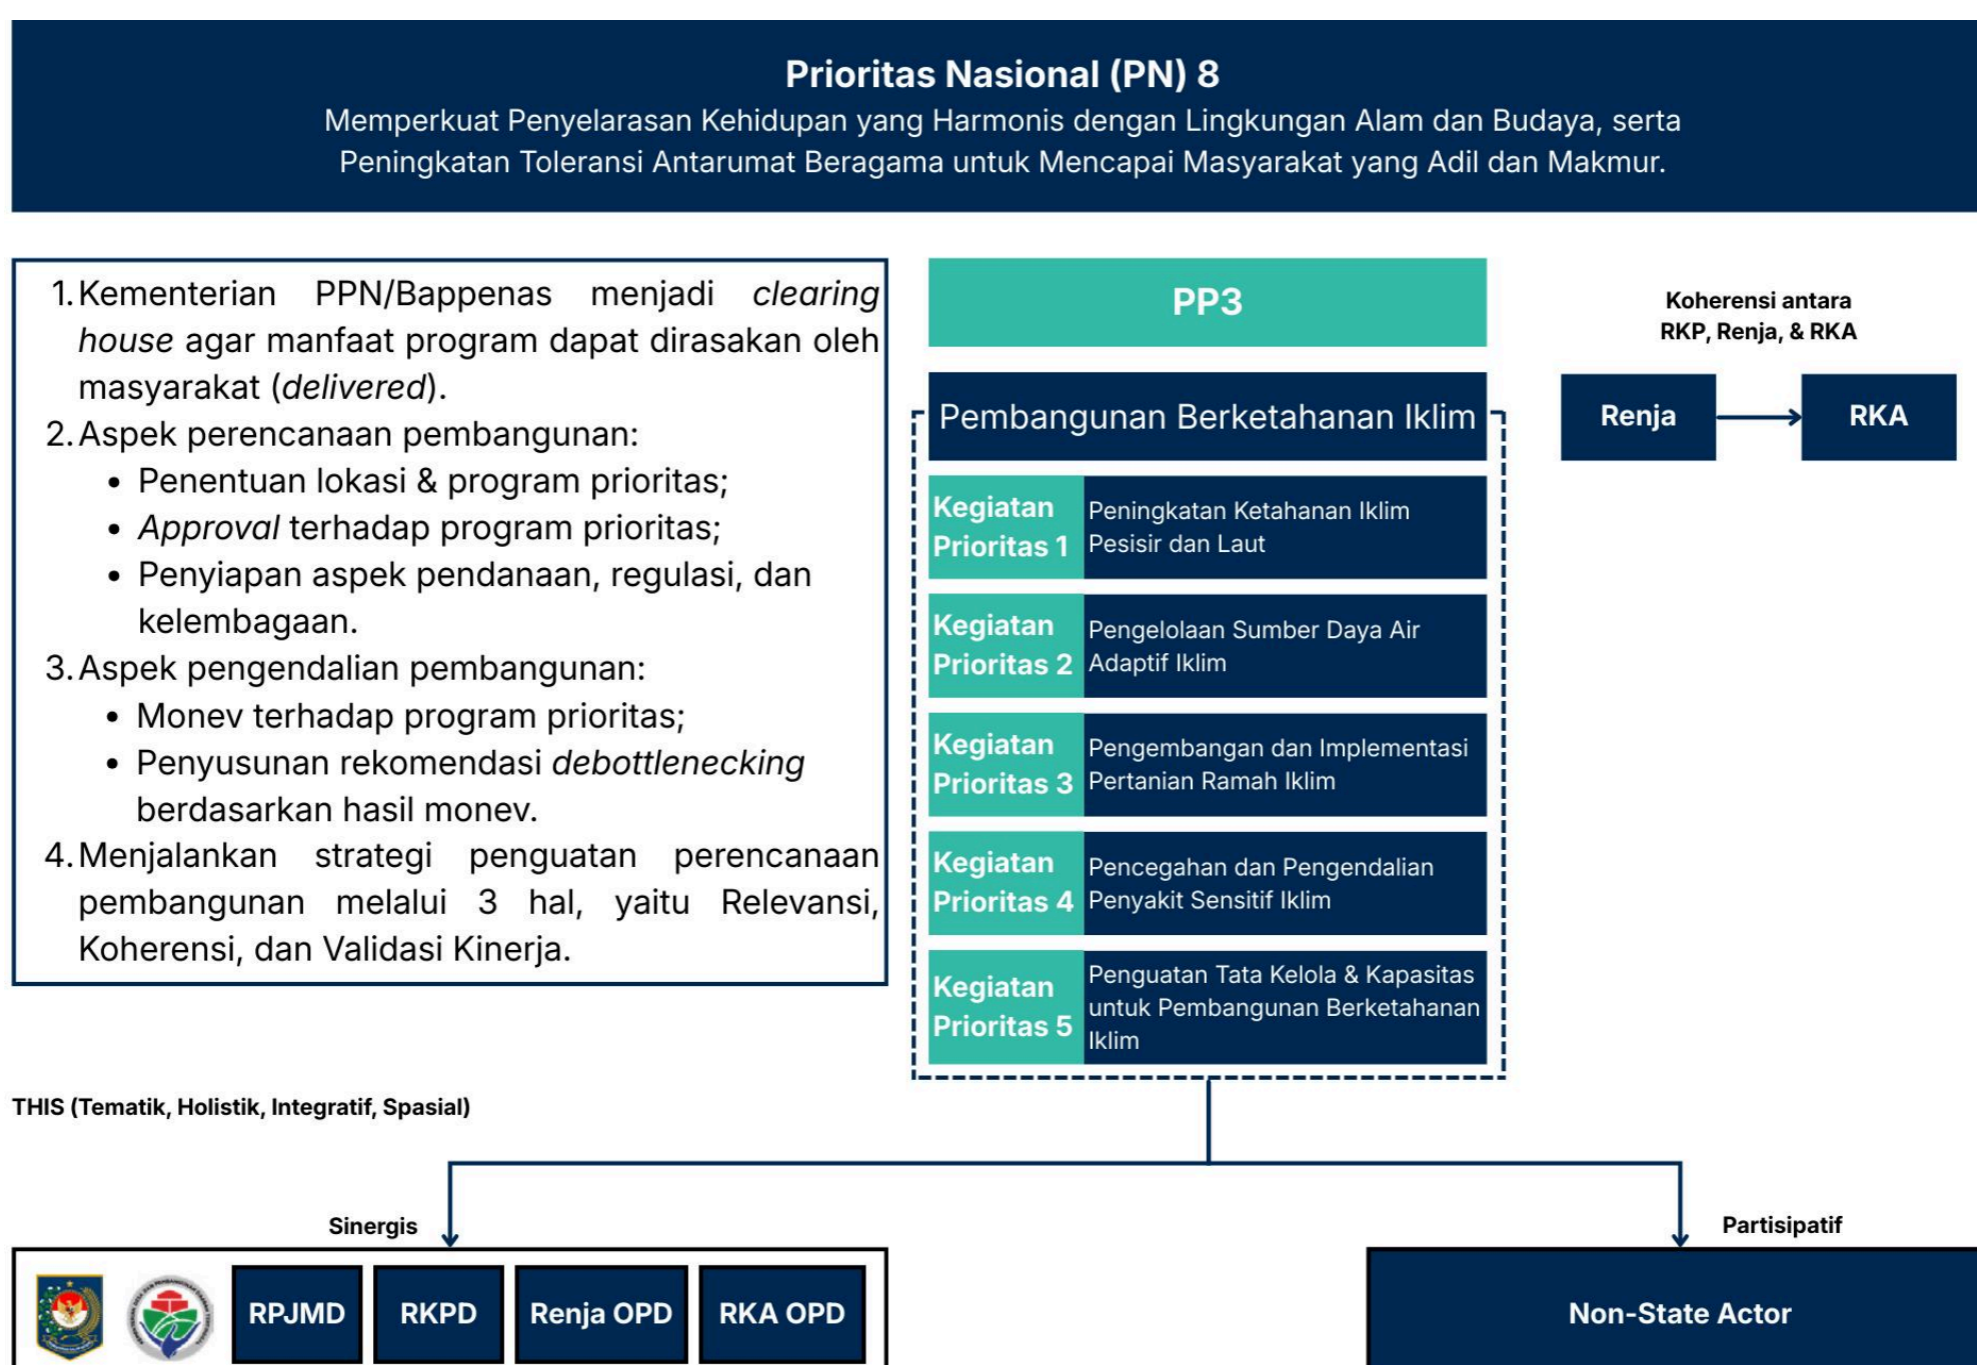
Prioritas Nasional (PN) 8
Memperkuat Penyelarasan Kehidupan yang Harmonis dengan Lingkungan Alam dan Budaya, serta Peningkatan Toleransi Antarumat Beragama untuk Mencapai Masyarakat yang Adil dan Makmur.

1. Kementerian PPN/Bappenas menjadi *clearing house* agar manfaat program dapat dirasakan oleh masyarakat (*delivered*).
2. Aspek perencanaan pembangunan:
- Penentuan lokasi & program prioritas;
- *Approval* terhadap program prioritas;
- Penyiapan aspek pendanaan, regulasi, dan kelembagaan.
3. Aspek pengendalian pembangunan:
- Monev terhadap program prioritas;
- Penyusunan rekomendasi *debottlenecking* berdasarkan hasil monev.
4. Menjalankan strategi penguatan perencanaan pembangunan melalui 3 hal, yaitu Relevansi, Koherensi, dan Validasi Kinerja.

PP3

Pembangunan Berketahanan Iklim

| Kegiatan Prioritas 1 | Peningkatan Ketahanan Iklim Pesisir dan Laut |
|---|---|
| Kegiatan Prioritas 2 | Pengelolaan Sumber Daya Air Adaptif Iklim |
| Kegiatan Prioritas 3 | Pengembangan dan Implementasi Pertanian Ramah Iklim |
| Kegiatan Prioritas 4 | Pencegahan dan Pengendalian Penyakit Sensitif Iklim |
| Kegiatan Prioritas 5 | Penguatan Tata Kelola & Kapasitas untuk Pembangunan Berketahanan Iklim |

Koherensi antara RKP, Renja, & RKA

Renja
RKA

THIS (Tematik, Holistik, Integratif, Spasial)

Sinergis

RPJMD
RKPD
Renja OPD
RKA OPD

Partisipatif

Non-State Actor